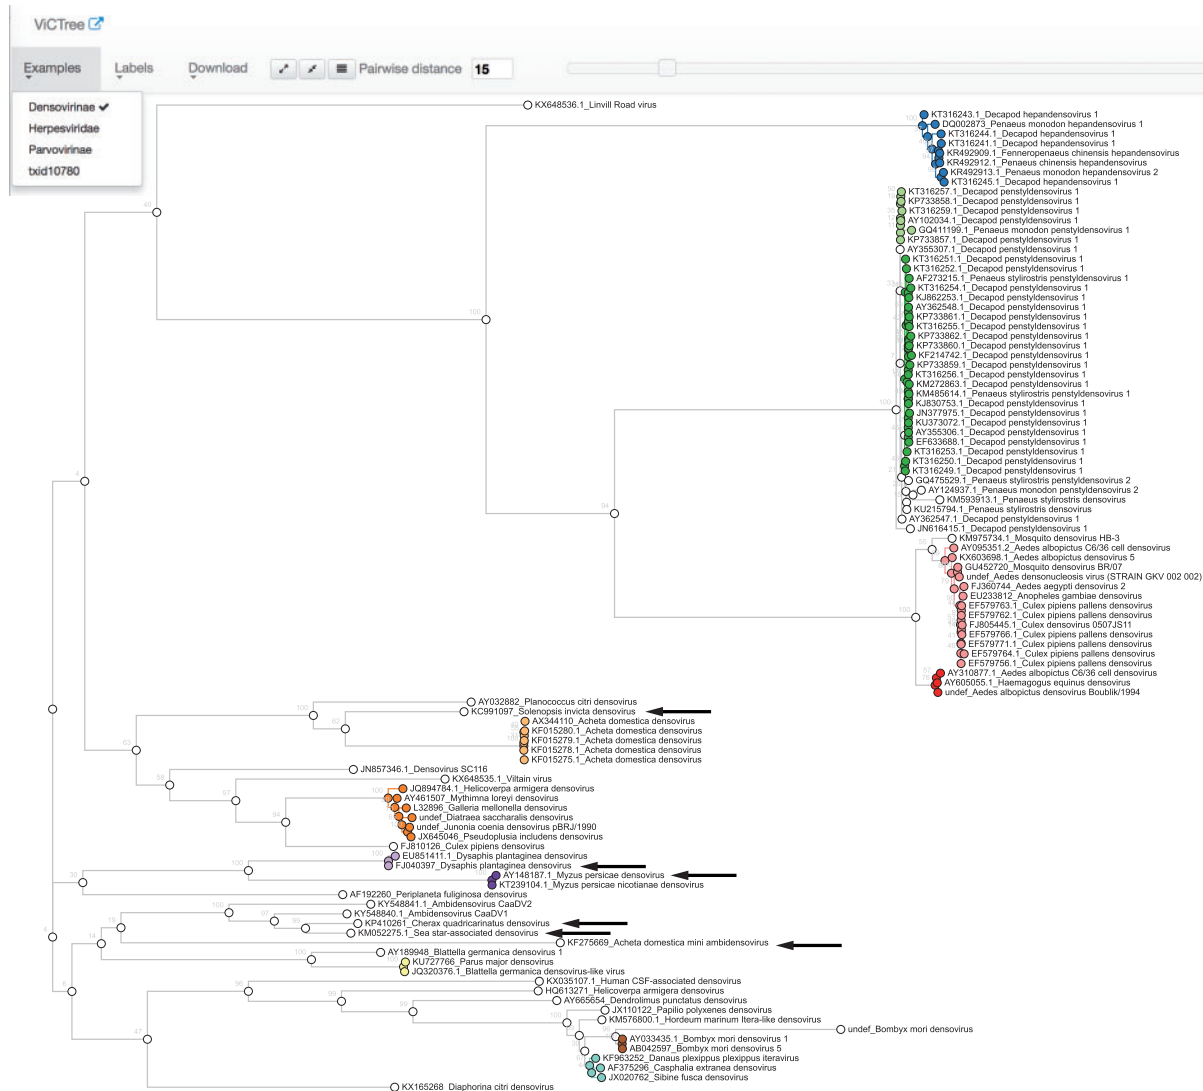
ViCTree

Examples Labels Download Pairwise distance 15

Densovirinae ✔
Herpesviridae
Parvovirinae
txid10780

KX648536.1_Linvill Road virus
KT316243.1_Decapod hepandensovirus 1
DQ002873_Penaeus monodon hepandensovirus 1
KT316244.1_Decapod hepandensovirus 1
KT316241.1_Decapod hepandensovirus 1
KR492909.1_Fenneropenaeus chinensis hepandensovirus
KR492912.1_Penaeus chinensis hepandensovirus
KR492913.1_Penaeus monodon hepandensovirus 2
KT316245.1_Decapod hepandensovirus 1
KT316257.1_Decapod penstyldensovirus 1
KP733858.1_Decapod penstyldensovirus 1
KT316259.1_Decapod penstyldensovirus 1
AY102034.1_Decapod penstyldensovirus 1
GQ411199.1_Penaeus monodon penstyldensovirus 1
KP733857.1_Decapod penstyldensovirus 1
AY355307.1_Decapod penstyldensovirus 1
KT316251.1_Decapod penstyldensovirus 1
KT316252.1_Decapod penstyldensovirus 1
AF273215.1_Penaeus stylirostris penstyldensovirus 1
KT316254.1_Decapod penstyldensovirus 1
KJ862253.1_Decapod penstyldensovirus 1
AY362548.1_Decapod penstyldensovirus 1
KP733861.1_Decapod penstyldensovirus 1
KT316255.1_Decapod penstyldensovirus 1
KP733862.1_Decapod penstyldensovirus 1
KP733860.1_Decapod penstyldensovirus 1
KF214742.1_Decapod penstyldensovirus 1
KP733859.1_Decapod penstyldensovirus 1
KT316256.1_Decapod penstyldensovirus 1
KM272863.1_Decapod penstyldensovirus 1
KM485614.1_Penaeus stylirostris penstyldensovirus 1
KJ830753.1_Decapod penstyldensovirus 1
JN377975.1_Decapod penstyldensovirus 1
KU373072.1_Decapod penstyldensovirus 1
AY355306.1_Decapod penstyldensovirus 1
EF633688.1_Decapod penstyldensovirus 1
KT316253.1_Decapod penstyldensovirus 1
KT316250.1_Decapod penstyldensovirus 1
KT316249.1_Decapod penstyldensovirus 1
GQ475529.1_Penaeus stylirostris penstyldensovirus 2
AY124937.1_Penaeus monodon penstyldensovirus 2
KM593913.1_Penaeus stylirostris densovirus
KU215794.1_Penaeus stylirostris densovirus
AY362547.1_Decapod penstyldensovirus 1
JN616415.1_Decapod penstyldensovirus 1
KM975734.1_Mosquito densovirus HB-3
AY095351.2_Aedes albopictus C6/36 cell densovirus
KX603698.1_Aedes albopictus densovirus 5
GU452720_Mosquito densovirus BR/07
undef_Aedes densonucleosis virus (STRAIN GKV 002 002)
FJ360744_Aedes aegypti densovirus 2
EU233812_Anopheles gambiae densovirus
EF579763.1_Culex pipiens pallens densovirus
EF579762.1_Culex pipiens pallens densovirus
FJ805445.1_Culex densovirus 0507JS11
EF579766.1_Culex pipiens pallens densovirus
EF579771.1_Culex pipiens pallens densovirus
EF579764.1_Culex pipiens pallens densovirus
EF579756.1_Culex pipiens pallens densovirus
AY310877.1_Aedes albopictus C6/36 cell densovirus
AY605055.1_Haemagogus equinus densovirus
undef_Aedes albopictus densovirus Boublik/1994
AY032882_Planococcus citri densovirus
KC991097_Solenopsis invicta densovirus
AX344110_Acheta domestica densovirus
KF015280.1_Acheta domestica densovirus
KF015279.1_Acheta domestica densovirus
KF015278.1_Acheta domestica densovirus
KF015275.1_Acheta domestica densovirus
JN857346.1_Densovirus SC116
KX648535.1_Viltain virus
JQ894784.1_Helicoverpa armigera densovirus
AY461507_Mythimna loreyi densovirus
L32896_Galleria mellonella densovirus
undef_Diatraea saccharalis densovirus
undef_Junonia coenia densovirus pBRJ/1990
JX645046_Pseudoplusia includens densovirus
FJ810126_Culex pipiens densovirus
EU851411.1_Dysaphis plantaginea densovirus
FJ040397_Dysaphis plantaginea densovirus
AY148187.1_Myzus persicae densovirus
KT239104.1_Myzus persicae nicotianae densovirus
AF192260_Periplaneta fuliginosa densovirus
KY548841.1_Ambidensovirus CaaDV2
KY548840.1_Ambidensovirus CaaDV1
KP410261_Cherax quadricarinatus densovirus
KM052275.1_Sea star-associated densovirus
KF275669_Acheta domestica mini ambidensovirus
AY189948_Blattella germanica densovirus 1
KU727766_Parus major densovirus
JQ320376.1_Blattella germanica densovirus-like virus
KX035107.1_Human CSF-associated densovirus
HQ613271_Helicoverpa armigera densovirus
AY665654_Dendrolimus punctatus densovirus
JX110122_Papilio polyxenes densovirus
KM576800.1_Hordeum marinum Itera-like densovirus
undef_Bombyx mori densovirus
AY033435.1_Bombyx mori densovirus 1
AB042597_Bombyx mori densovirus 5
KF963252_Danaus plexippus plexippus iteravirus
AF375296_Casphalia extranea densovirus
JX020762_Sibine fusca densovirus
KX165268_Diaphorina citri densovirus

40
100
94
100
4
63
53
97
84
100
92
100
30
100
18
97
98
14
100
96
99
99
100
47
6